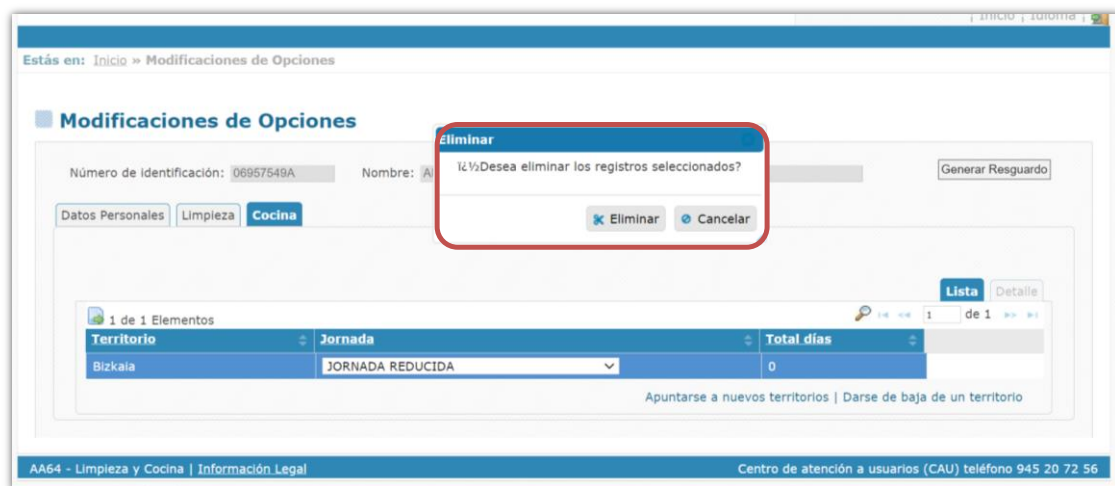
| Inicio | Idioma |

Estás en: Inicio » Modificaciones de Opciones

Modificaciones de Opciones

Número de identificación: 06957549A

Nombre: A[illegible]

Generar Resguardo

Datos Personales | Limpieza | Cocina

Eliminar

ï¿½Desea eliminar los registros seleccionados?

Eliminar | Cancelar

Lista | Detalle

1 de 1 Elementos

1 de 1

| Territorio | Jornada | Total días |
|---|---|---|
| Bizkaia | JORNADA REDUCIDA | 0 |

Apuntarse a nuevos territorios | Darse de baja de un territorio

AA64 - Limpieza y Cocina | Información Legal

Centro de atención a usuarios (CAU) teléfono 945 20 72 56